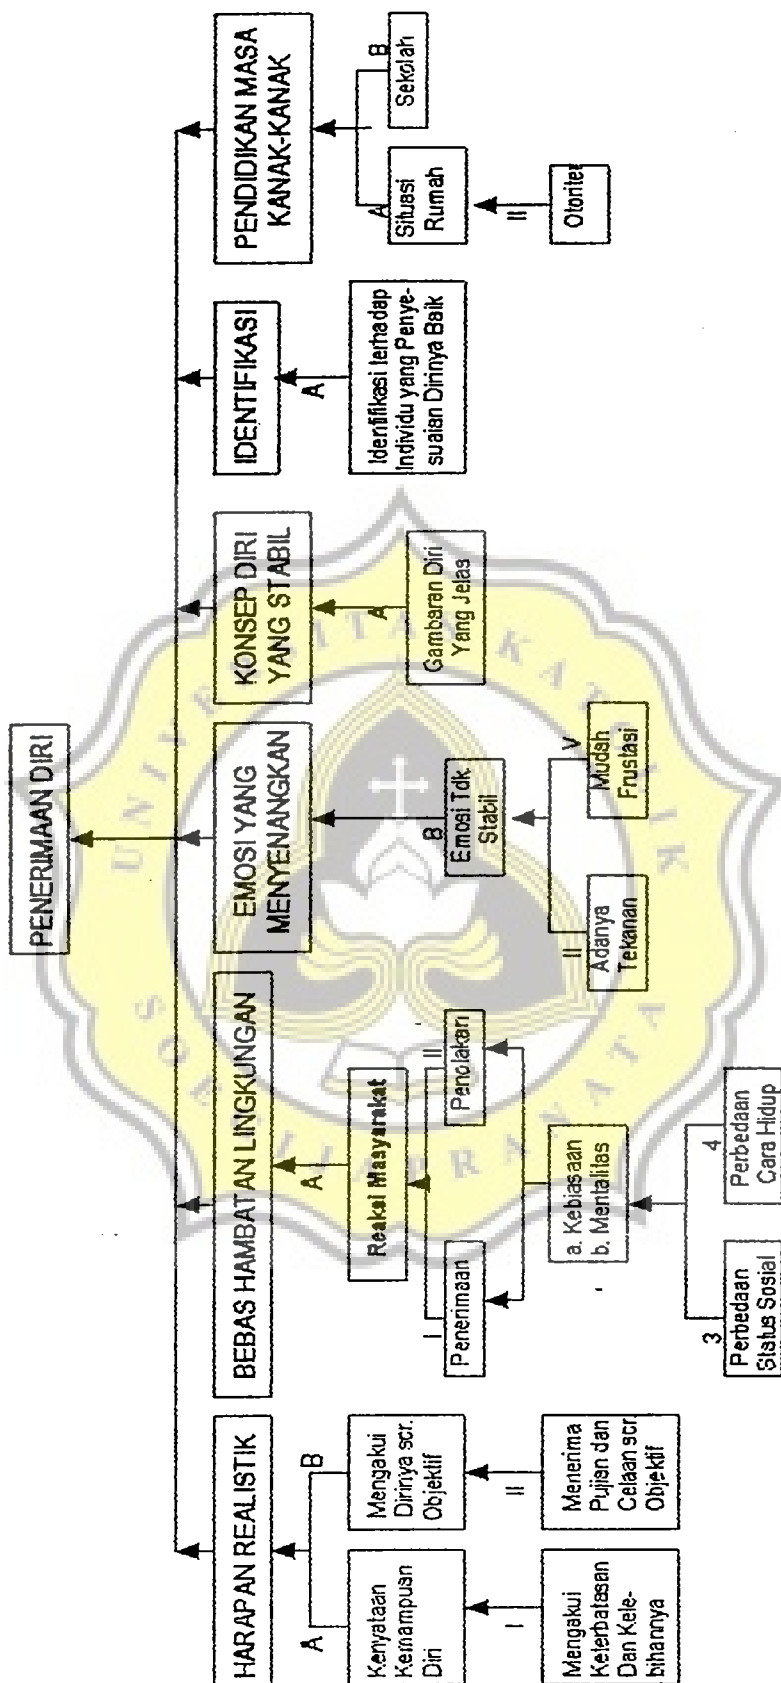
PENERIMAAN DIRI

HARAPAN REALISTIK

A

Kenyataan Kemampuan Diri

I

Mengakui Keterbatasan Dan Kelebihannya

B

Mengakui Dirinya scr. Objektif

II

Menerima Pujian dan Celaan scr Objektif

BEBAS HAMBATAN LINGKUNGAN

A

Reaksi Masyarakat

I

Penerimaan

II

Penolakan

a. Kebiasaan
b. Mentalitas

3

Perbedaan Status Sosial

4

Perbedaan Cara Hidup

EMOSI YANG MENYENANGKAN

B

Emosi Tdk Stabil

II

Adanya Tekanan

V

Mudah Frustasi

KONSEP DIRI YANG STABIL

A

Gambaran Diri Yang Jelas

IDENTIFIKASI

A

Identifikasi terhadap Individu yang Penyesuaian Dirinya Baik

PENDIDIKAN MASA KANAK-KANAK

A

Situasi Rumah

II

Otoriter

B

Sekolah